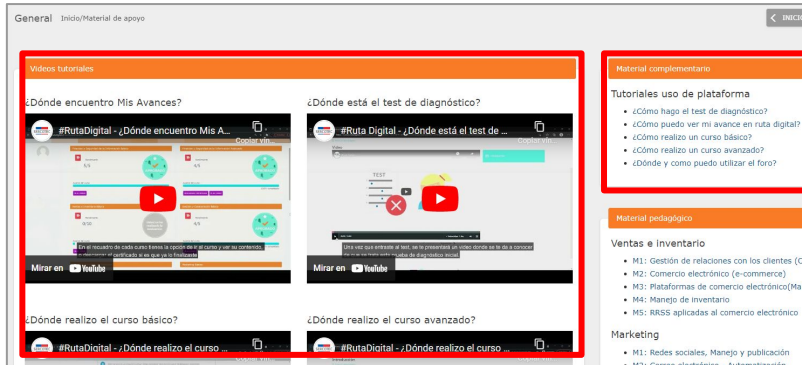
General Inicio/Material de apoyo

INICI

Videos tutoriales

¿Dónde encuentro Mis Avances?

#RutaDigital - ¿Dónde encuentro Mis A...

Copiar vín...

En el recuadro de cada curso tienes la opción de ir al curso y ver su contenido, y descargar el certificado si es que ya lo finalizaste

Mirar en YouTube

¿Dónde está el test de diagnóstico?

#Ruta Digital - ¿Dónde está el test de ...

Copiar vín...

TEST

Una vez que entraste al test, se te presentará un video donde se te da a conocer de que se trata esta prueba de diagnóstico inicial.

Mirar en YouTube

¿Dónde realizo el curso básico?

#RutaDigital - ¿Dónde realizo el curso ...

¿Dónde realizo el curso avanzado?

#RutaDigital - ¿Dónde realizo el curso ...

Material complementario

Tutoriales uso de plataforma

- ¿Cómo hago el test de diagnóstico?
- ¿Cómo puedo ver mi avance en ruta digital?
- ¿Cómo realizo un curso básico?
- ¿Cómo realizo un curso avanzado?
- ¿Dónde y como puedo utilizar el foro?

Material pedagógico

Ventas e inventario

- M1: Gestión de relaciones con los clientes (C
- M2: Comercio electrónico (e-commerce)
- M3: Plataformas de comercio electrónico(Ma
- M4: Manejo de inventario
- M5: RRSS aplicadas al comercio electrónico

Marketing

- M1: Redes sociales, Manejo y publicación
- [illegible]